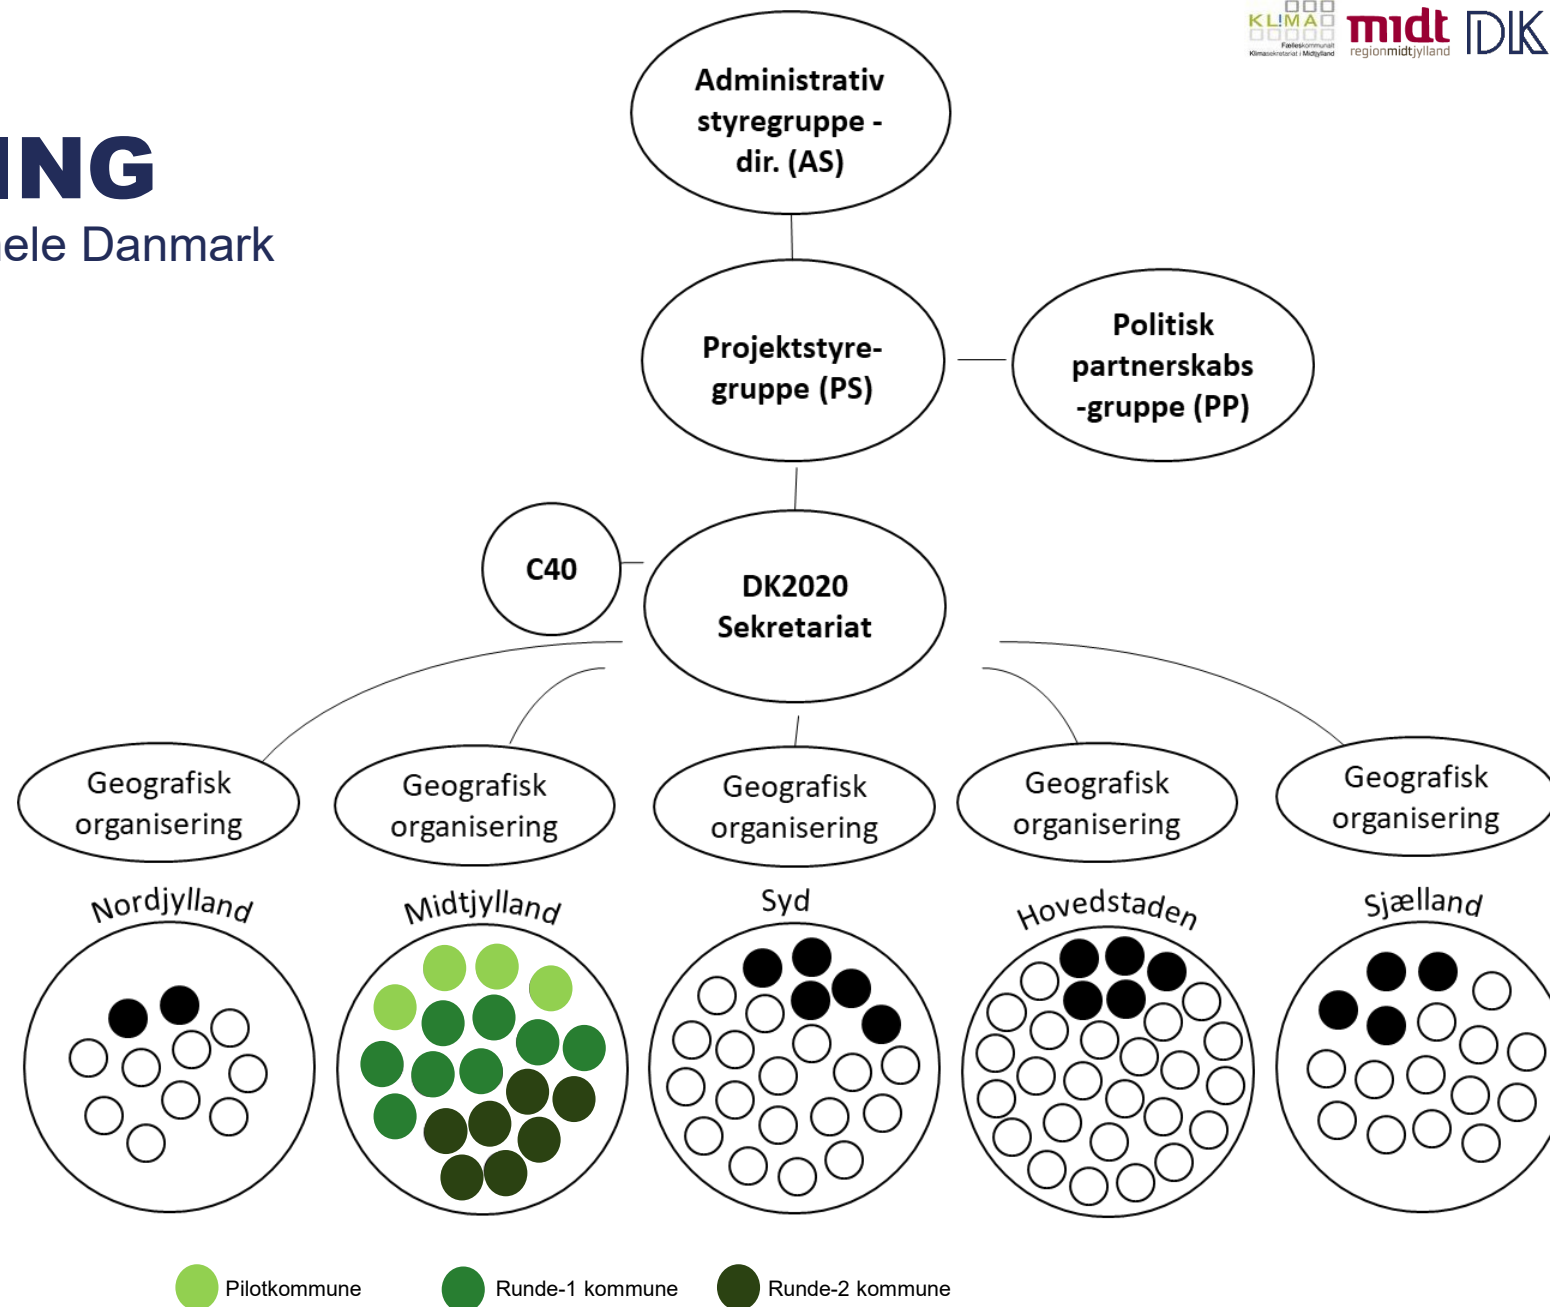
KLIMA
Fælleskommunalt Klimasekretariat i Midtjylland
midt
regionmidtjylland
DK

ING
ele Danmark

Administrativ styregruppe - dir. (AS)

Projektstyregruppe (PS)

Politisk partnerskabs -gruppe (PP)

C40

DK2020 Sekretariat

Geografisk organisering

Geografisk organisering

Geografisk organisering

Geografisk organisering

Geografisk organisering

Nordjylland

Midtjylland

Syd

Hovedstaden

Sjælland

Pilotkommune
Runde-1 kommune
Runde-2 kommune